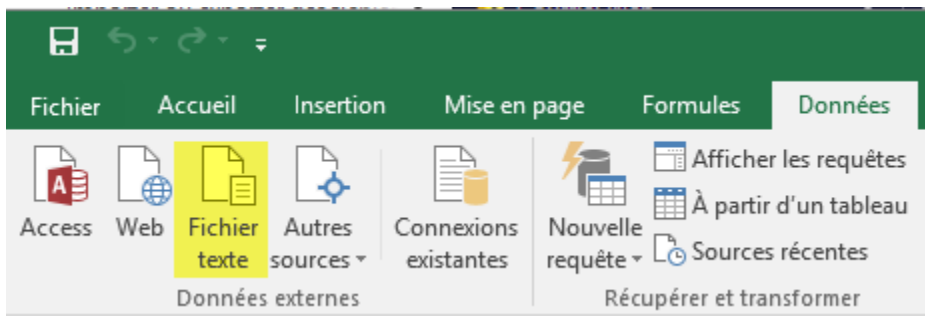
Fichier Accueil Insertion Mise en page Formules Données

Access Web Fichier texte Autres sources Connexions existantes

Données externes

Nouvelle requête Afficher les requêtes À partir d'un tableau Sources récentes

Récupérer et transformer